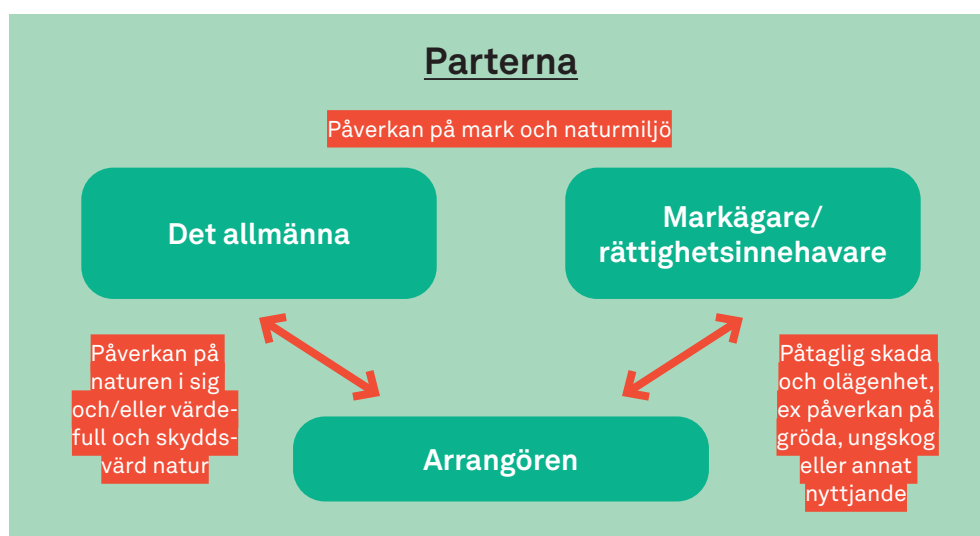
Parterna

Påverkan på mark och naturmiljö

Det allmänna

Markägare/ rättighetsinnehavare

Påverkan på naturen i sig och/eller värdefull och skyddsvärd natur

Arrangören

Påtaglig skada och olägenhet, ex påverkan på gröda, ungskog eller annat nyttjande